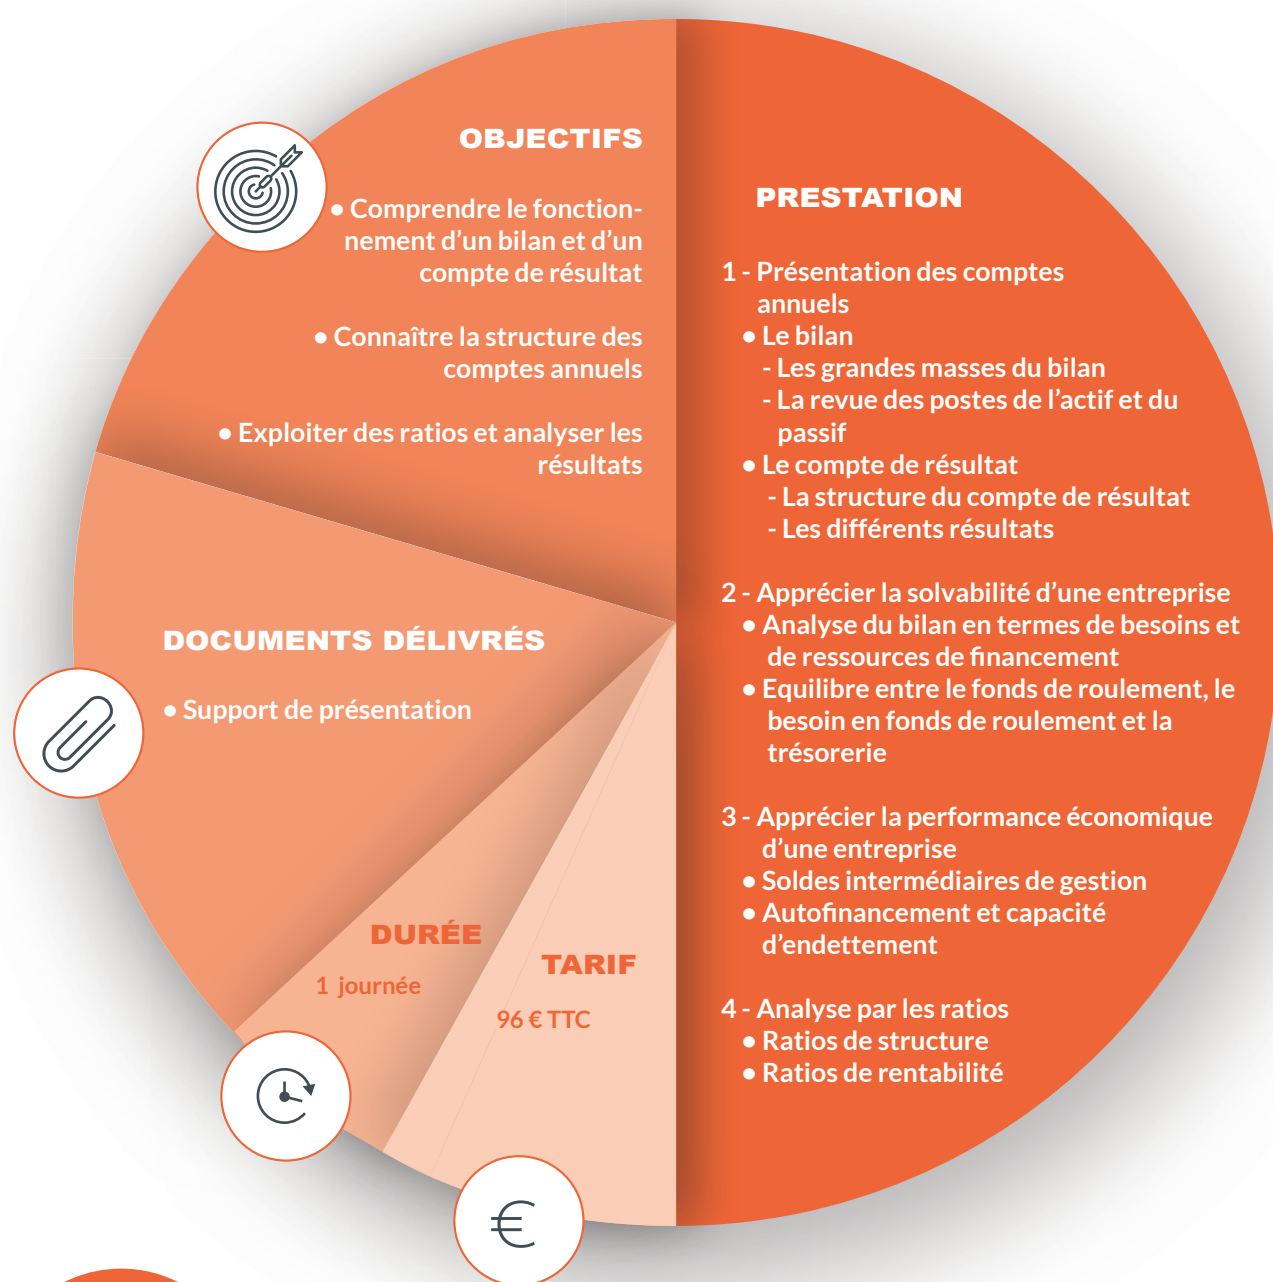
OBJECTIFS

• Comprendre le fonctionnement d'un bilan et d'un compte de résultat

• Connaître la structure des comptes annuels

• Exploiter des ratios et analyser les résultats

PRESTATION

1 - Présentation des comptes annuels
• Le bilan
- Les grandes masses du bilan
- La revue des postes de l'actif et du passif
• Le compte de résultat
- La structure du compte de résultat
- Les différents résultats

2 - Apprécier la solvabilité d'une entreprise
• Analyse du bilan en termes de besoins et de ressources de financement
• Equilibre entre le fonds de roulement, le besoin en fonds de roulement et la trésorerie

3 - Apprécier la performance économique d'une entreprise
• Soldes intermédiaires de gestion
• Autofinancement et capacité d'endettement

4 - Analyse par les ratios
• Ratios de structure
• Ratios de rentabilité

DOCUMENTS DÉLIVRÉS

• Support de présentation

DURÉE

1 journée

TARIF

96 € TTC